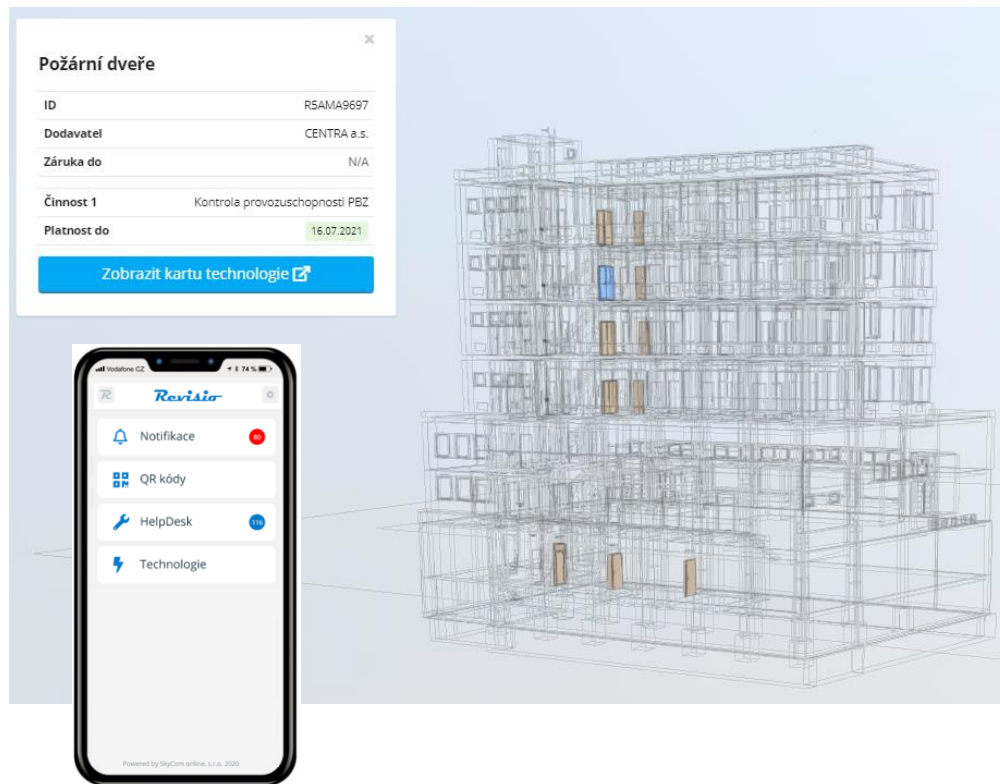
×

Požární dveře

| ID | R5AMA9697 |
|---|---|
| Dodavatel | CENTRA a.s. |
| Záruka do | N/A |
| Činnost 1 | Kontrola provozuschopnosti PBZ |
| Platnost do | 16.07.2021 |

Zobrazit kartu technologie

Vodafone CZ 74 %

Revisio

Notifikace 80

QR kódy

HelpDesk 116

Technologie

Powered by SkyCom online, s.r.o. 2020